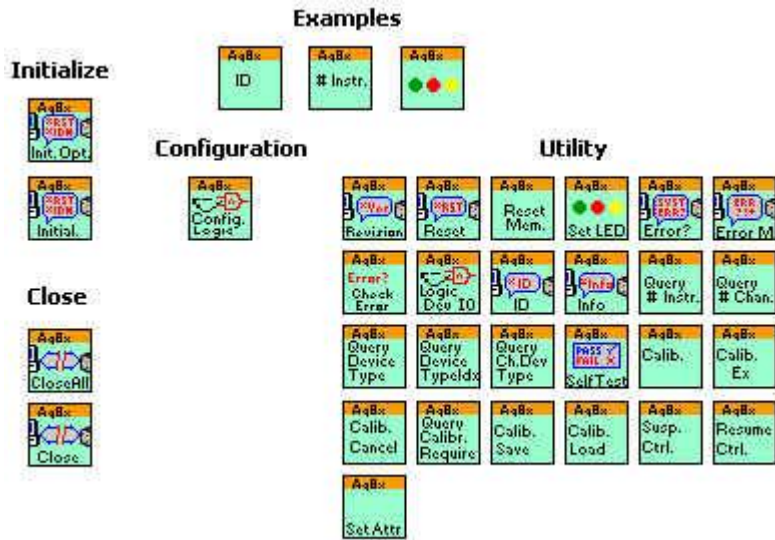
Examples

AqBx
ID

AqBx
# Instr.

AqBx

Initialize

AqBx
*RST
*IDN
Init. Opt.

AqBx
*RST
*IDN
Initial.

Configuration

AqBx
Config. Logic

Utility

AqBx
*Ver
Revision

AqBx
*RST
Reset

AqBx
Reset Mem.

AqBx
Set LED

AqBx
SYST ERR?
Error?

AqBx
ERR
Error M

AqBx
Error?
Check Error

AqBx
Logic Dev IO

AqBx
*ID
ID

AqBx
*Info
Info

AqBx
Query # Instr.

AqBx
Query # Chan.

AqBx
Query Device Type

AqBx
Query Device TypeIdx

AqBx
Query Ch.Dev Type

AqBx
PASS FAIL
SelfTest

AqBx
Calib.

AqBx
Calib. Ex

AqBx
Calib. Cancel

AqBx
Query Calibr. Require

AqBx
Calib. Save

AqBx
Calib. Load

AqBx
Susp. Ctrl.

AqBx
Resume Ctrl.

AqBx
Set Attr

Close

AqBx
CloseAll

AqBx
Close